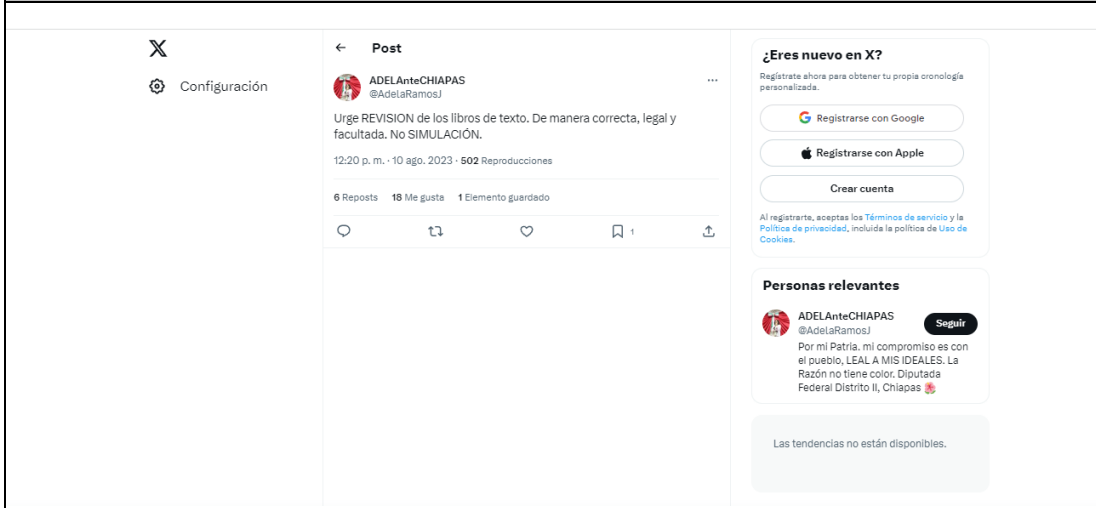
X

Configuración

← Post

ADELAnteCHIAPAS
@AdelaRamosJ

Urge REVISION de los libros de texto. De manera correcta, legal y facultada. No SIMULACIÓN.

12:20 p. m. · 10 ago. 2023 · 502 Reproducciones

6 Reposts 18 Me gusta 1 Elemento guardado

1

¿Eres nuevo en X?

Regístrate ahora para obtener tu propia cronología personalizada.

Registrarse con Google

Registrarse con Apple

Crear cuenta

Al registrarte, aceptas los Términos de servicio y la Política de privacidad, incluida la política de Uso de Cookies.

Personas relevantes

ADELAnteCHIAPAS
@AdelaRamosJ

Seguir

Por mi Patria, mi compromiso es con el pueblo, LEAL A MIS IDEALES. La Razón no tiene color. Diputada Federal Distrito II, Chiapas

Las tendencias no están disponibles.